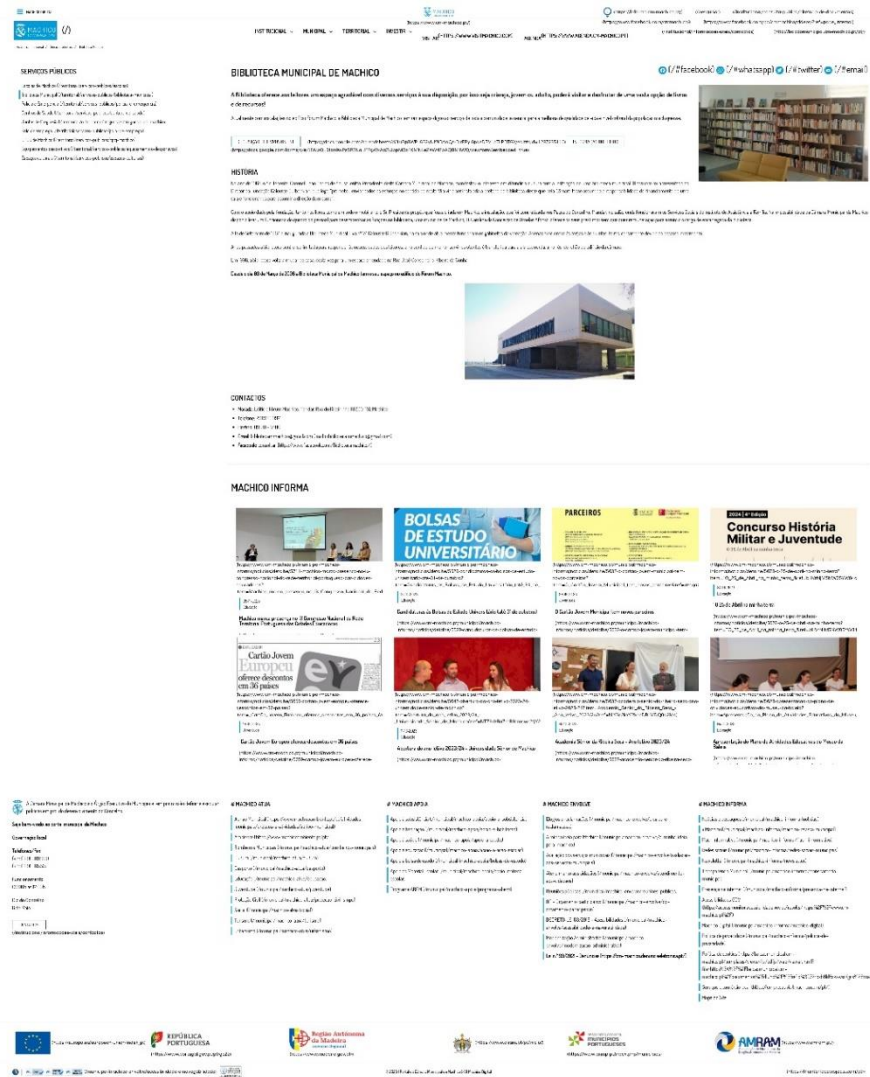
BIBLIOTECA MUNICIPAL DE MACHICO

SERVIÇOS PÚBLICOS

HISTÓRIA

CONTACTOS

MACHICO INFORMA

BOLSAS DE ESTUDO UNIVERSITÁRIO

PARCEIROS

Concurso História Militar e Juventude

Cartão Jovem Europeu oferece descontos em 36 países

MACHICO ATUA

MACHICO APOIA

MACHICO ENVOLVE

MACHICO INFORMA

REPÚBLICA PORTUGUESA

Região Autónoma da Madeira

MUNICÍPIOS PORTUGUESES

AMRAM